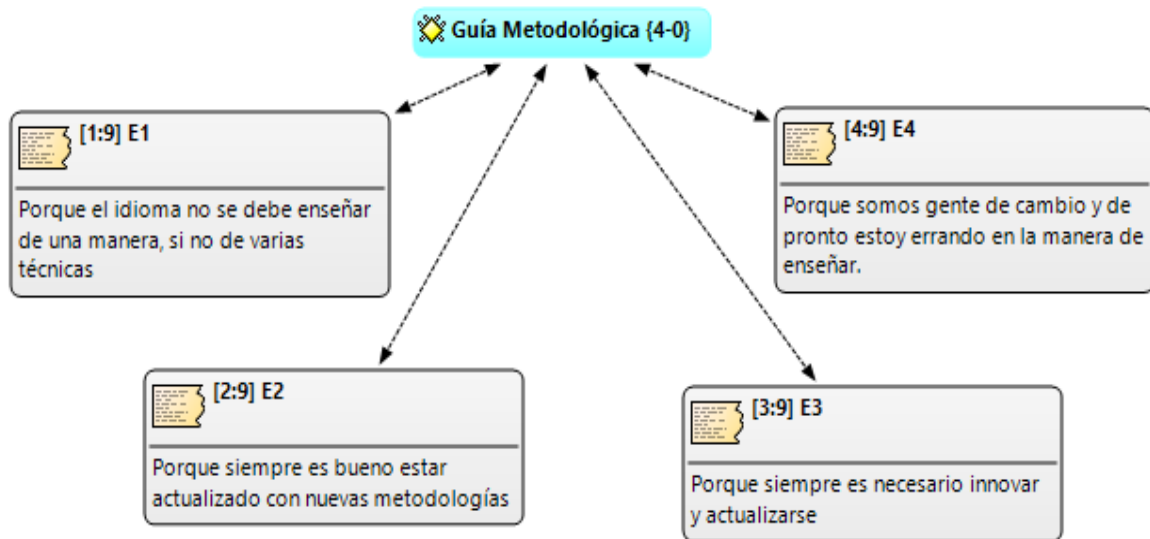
Guía Metodológica {4-0}

[1:9] E1

Porque el idioma no se debe enseñar de una manera, si no de varias técnicas

[4:9] E4

Porque somos gente de cambio y de pronto estoy errando en la manera de enseñar.

[2:9] E2

Porque siempre es bueno estar actualizado con nuevas metodologías

[3:9] E3

Porque siempre es necesario innovar y actualizarse